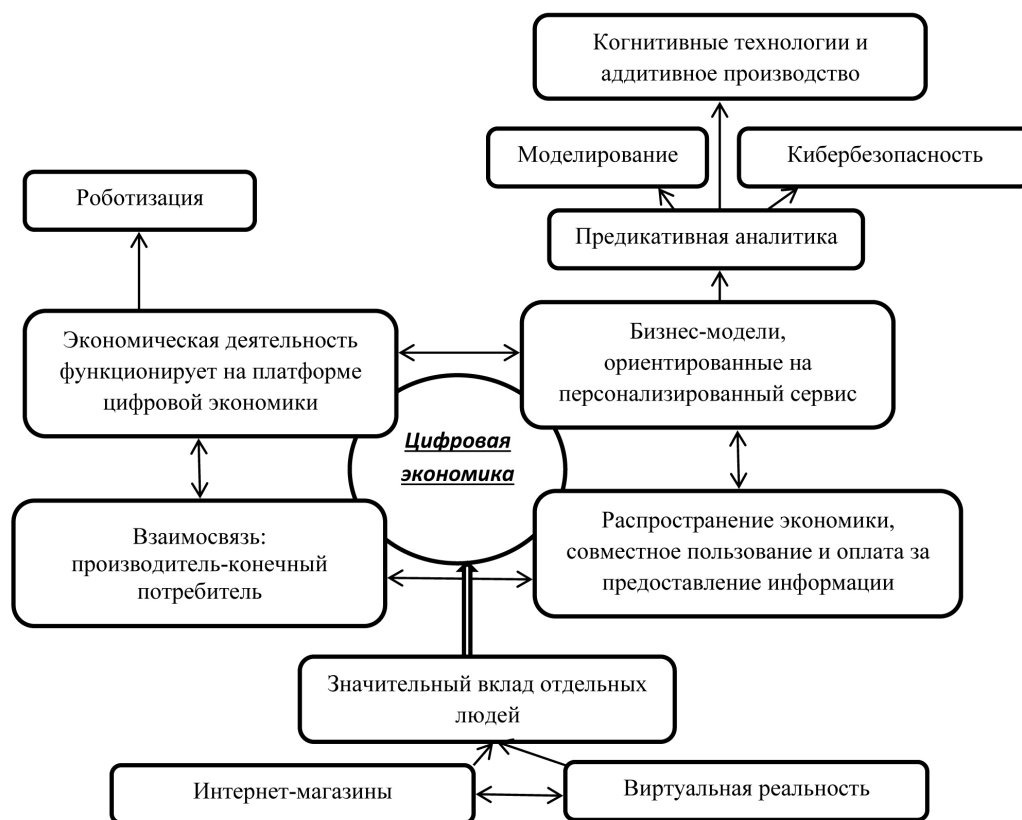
Когнитивные технологии и аддитивное производство

Моделирование

Кибербезопасность

Роботизация

Предикативная аналитика

Экономическая деятельность функционирует на платформе цифровой экономики

Бизнес-модели, ориентированные на персонализированный сервис

Цифровая экономика

Взаимосвязь: производитель-конечный потребитель

Распространение экономики, совместное пользование и оплата за предоставление информации

Значительный вклад отдельных людей

Интернет-магазины

Виртуальная реальность